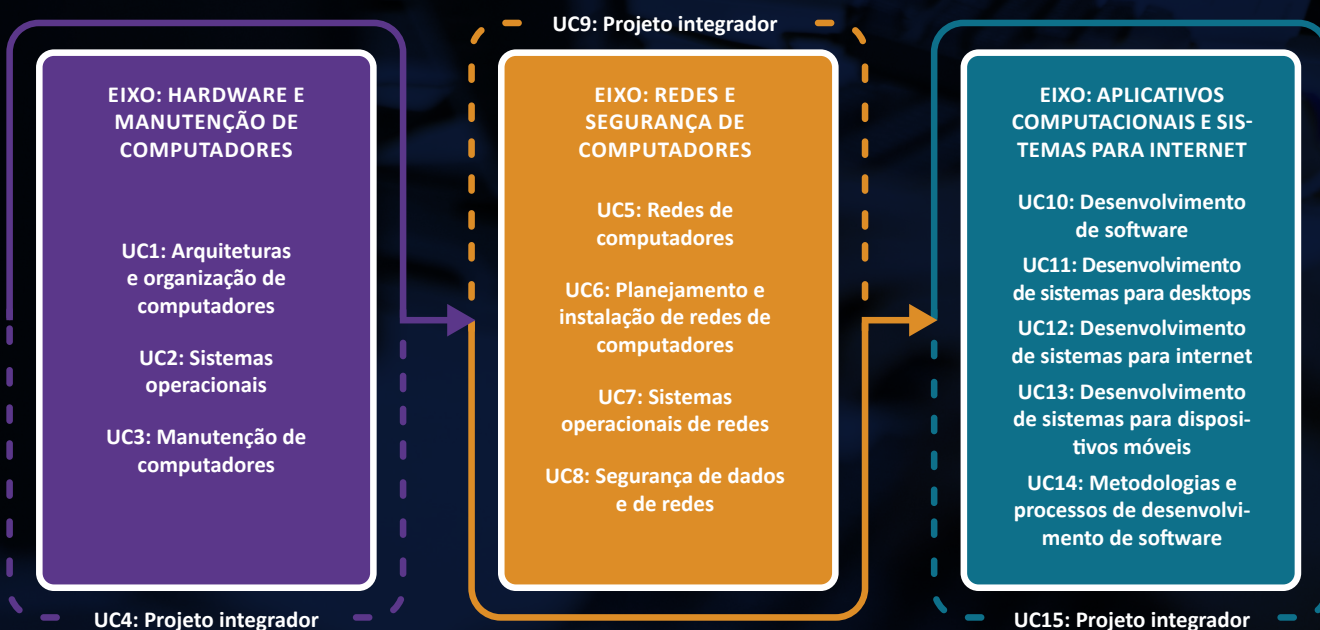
EIXO: HARDWARE E MANUTENÇÃO DE COMPUTADORES

UC1: Arquiteturas e organização de computadores

UC2: Sistemas operacionais

UC3: Manutenção de computadores

UC4: Projeto integrador

UC9: Projeto integrador

EIXO: REDES E SEGURANÇA DE COMPUTADORES

UC5: Redes de computadores

UC6: Planejamento e instalação de redes de computadores

UC7: Sistemas operacionais de redes

UC8: Segurança de dados e de redes

EIXO: APLICATIVOS COMPUTACIONAIS E SISTEMAS PARA INTERNET

UC10: Desenvolvimento de software

UC11: Desenvolvimento de sistemas para desktops

UC12: Desenvolvimento de sistemas para internet

UC13: Desenvolvimento de sistemas para dispositivos móveis

UC14: Metodologias e processos de desenvolvimento de software

UC15: Projeto integrador